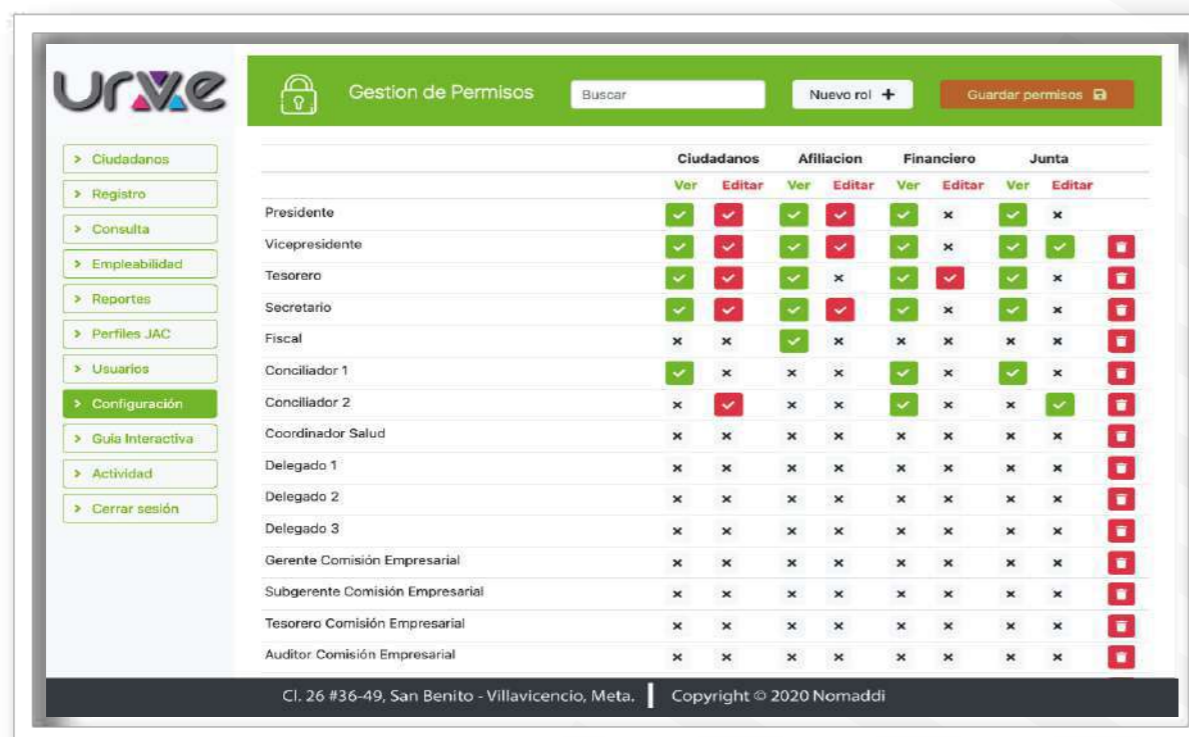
urve

Gestion de Permisos

Buscar

Nuevo rol +

Guardar permisos

> Ciudadanos
> Registro
> Consulta
> Empleabilidad
> Reportes
> Perfiles JAC
> Usuarios
> Configuración
> Guia Interactiva
> Actividad
> Cerrar sesión

| | Ciudadanos | | Afiliacion | | Financiero | | Junta | | |
|---|---|---|---|---|---|---|---|---|---|
| | Ver | Editar | Ver | Editar | Ver | Editar | Ver | Editar | |
| Presidente | ✓ | ✓ | ✓ | ✓ | ✓ | × | ✓ | × | |
| Vicepresidente | ✓ | ✓ | ✓ | ✓ | ✓ | × | ✓ | ✓ | |
| Tesorero | ✓ | ✓ | ✓ | × | ✓ | ✓ | ✓ | × | |
| Secretario | ✓ | ✓ | ✓ | ✓ | ✓ | × | ✓ | × | |
| Fiscal | × | × | ✓ | × | × | × | × | × | |
| Conciliador 1 | ✓ | × | × | × | ✓ | × | ✓ | × | |
| Conciliador 2 | × | ✓ | × | × | ✓ | × | × | ✓ | |
| Coordinador Salud | × | × | × | × | × | × | × | × | |
| Delegado 1 | × | × | × | × | × | × | × | × | |
| Delegado 2 | × | × | × | × | × | × | × | × | |
| Delegado 3 | × | × | × | × | × | × | × | × | |
| Gerente Comisión Empresarial | × | × | × | × | × | × | × | × | |
| Subgerente Comisión Empresarial | × | × | × | × | × | × | × | × | |
| Tesorero Comisión Empresarial | × | × | × | × | × | × | × | × | |
| Auditor Comisión Empresarial | × | × | × | × | × | × | × | × | |

Cl. 26 #36-49, San Benito - Villavicencio, Meta. | Copyright © 2020 Nomaddi